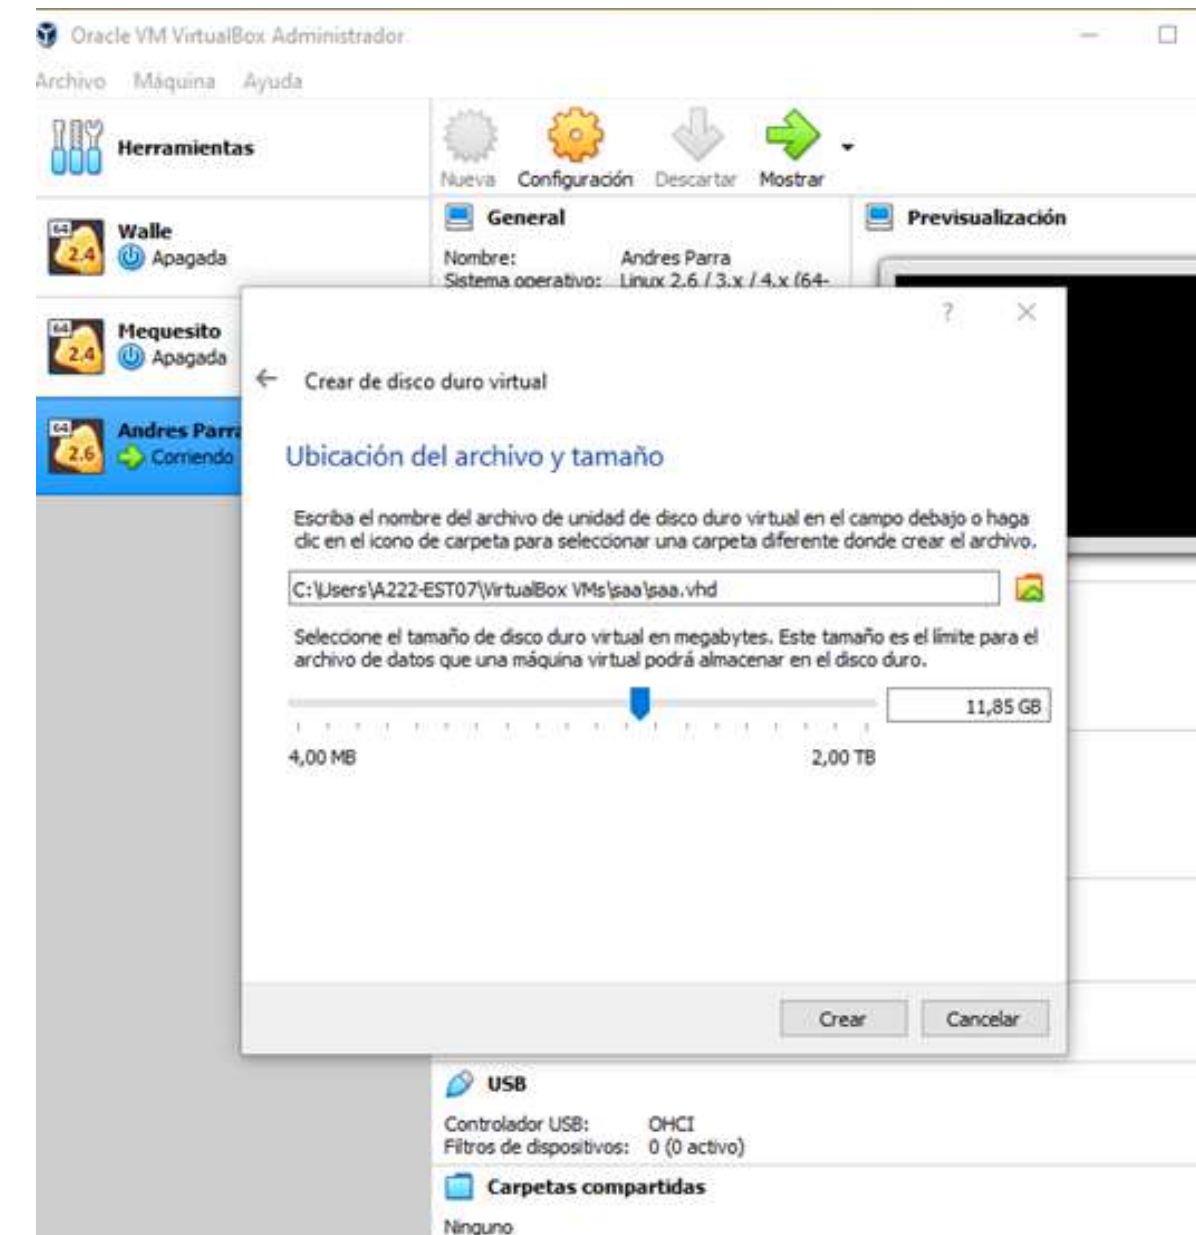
Oracle VM VirtualBox Administrador

Archivo Máquina Ayuda

Herramientas

Nueva Configuración Descartar Mostrar

Walle
Apagada

Mequesito
Apagada

Andres Parra
Corriendo

2.4
2.4
2.6

General

Nombre: Andres Parra
Sistema operativo: Linux 2.6 / 3.x / 4.x (64-

Previsualización

?

Crear de disco duro virtual

Ubicación del archivo y tamaño

Escriba el nombre del archivo de unidad de disco duro virtual en el campo debajo o haga clic en el icono de carpeta para seleccionar una carpeta diferente donde crear el archivo.

C:\Users\A222-EST07\VirtualBox VMs\saa\saa.vhd

Seleccione el tamaño de disco duro virtual en megabytes. Este tamaño es el límite para el archivo de datos que una máquina virtual podrá almacenar en el disco duro.

11,85 GB

4,00 MB

2,00 TB

Crear Cancelar

USB

Controlador USB: OHCI
Filtros de dispositivos: 0 (0 activo)

Carpetas compartidas

Ninguno